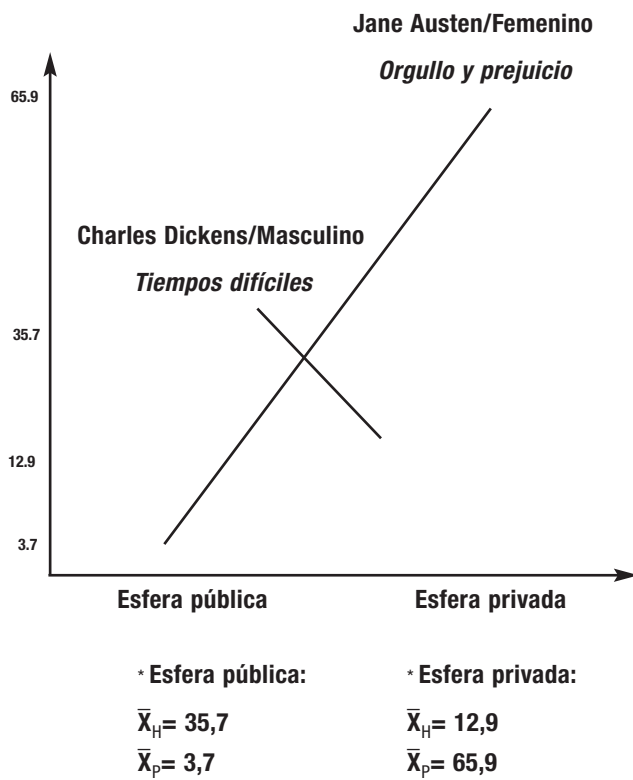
Jane Austen/Femenino

*Orgullo y prejuicio*

65.9

Charles Dickens/Masculino

*Tiempos difíciles*

35.7

12.9

3.7

Esfera pública

Esfera privada

* Esfera pública:

$\bar{X}_H$= 35,7

$\bar{X}_P$= 3,7

* Esfera privada:

$\bar{X}_H$= 12,9

$\bar{X}_P$= 65,9